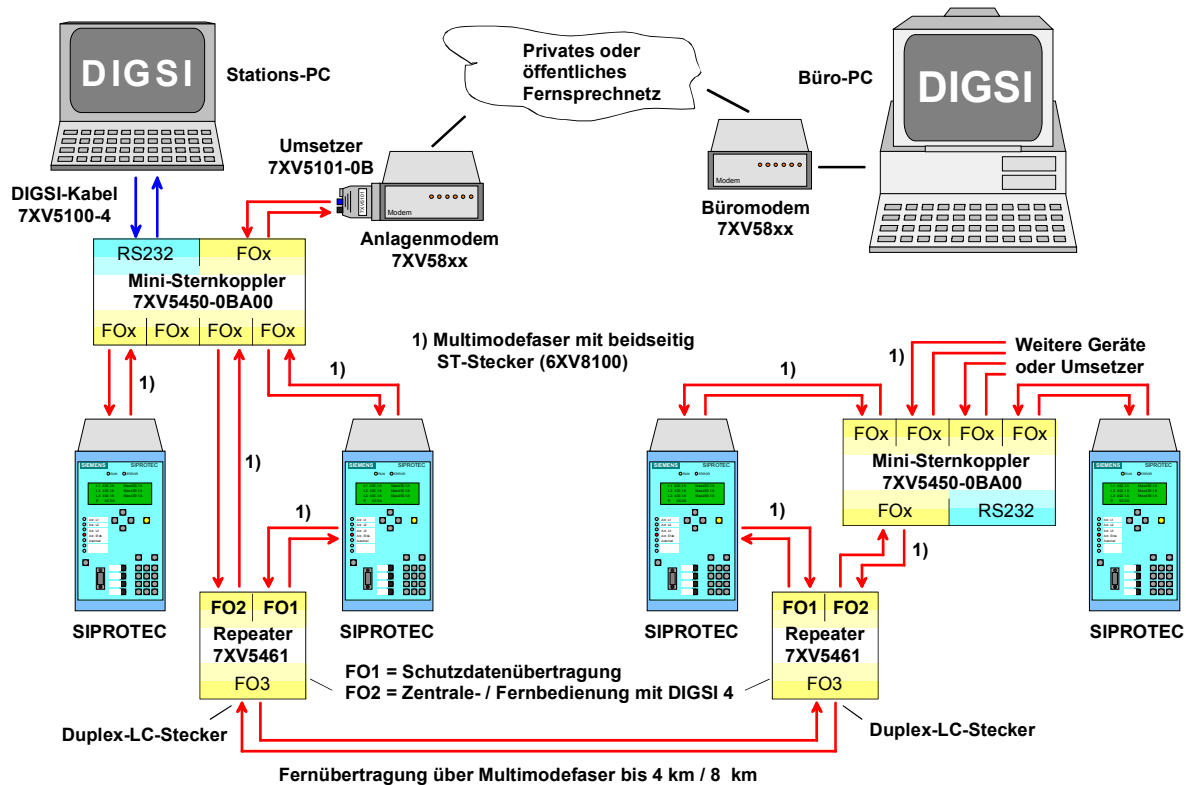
DIGSI

Stations-PC

Privates oder öffentliches Fernsprechnetz

Büro-PC

DIGSI

Umsetzer 7XV5101-0B

7XV5101

Modem

Modem

DIGSI-Kabel 7XV5100-4

Anlagenmodem 7XV58xx

Büromodem 7XV58xx

RS232

FOx

Mini-Sternkoppler 7XV5450-0BA00

FOx | FOx | FOx | FOx

1) Multimodefaser mit beidseitig ST-Stecker (6XV8100)

1)

Weitere Geräte oder Umsetzer

1)

1)

1)

FOx | FOx | FOx | FOx

Mini-Sternkoppler 7XV5450-0BA00

1)

1)

FOx

RS232

1)

1)

SIEMENS SIPROTEC

SIEMENS SIPROTEC

SIEMENS SIPROTEC

SIEMENS SIPROTEC

FO2 | FO1

Repeater 7XV5461

FO3

FO1 | FO2

Repeater 7XV5461

FO3

SIPROTEC

SIPROTEC

SIPROTEC

SIPROTEC

FO1 = Schutzdatenübertragung

FO2 = Zentrale- / Fernbedienung mit DIGSI 4

Duplex-LC-Stecker

Duplex-LC-Stecker

Fernübertragung über Multimodefaser bis 4 km / 8 km